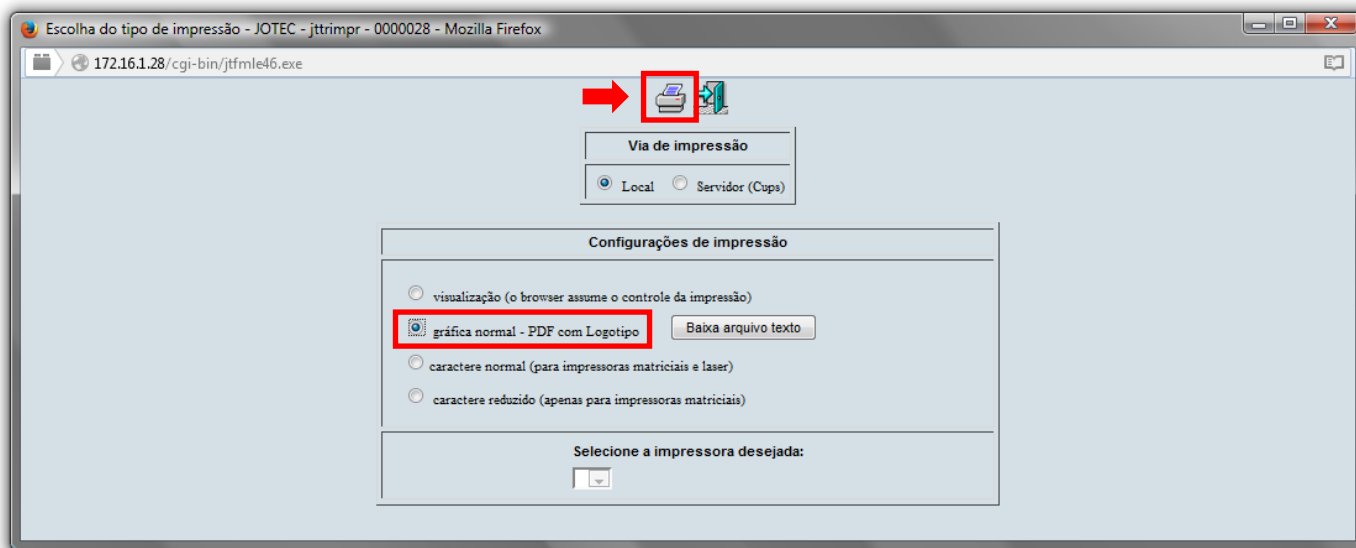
Escolha do tipo de impressão - JOTEC - jttrimpr - 0000028 - Mozilla Firefox

172.16.1.28/cgi-bin/jtfmle46.exe

Via de impressão

Local Servidor (Cups)

Configurações de impressão

visualização (o browser assume o controle da impressão)

gráfica normal - PDF com Logotipo

Baixa arquivo texto

caractere normal (para impressoras matriciais e laser)

caractere reduzido (apenas para impressoras matriciais)

Selecione a impressora desejada: